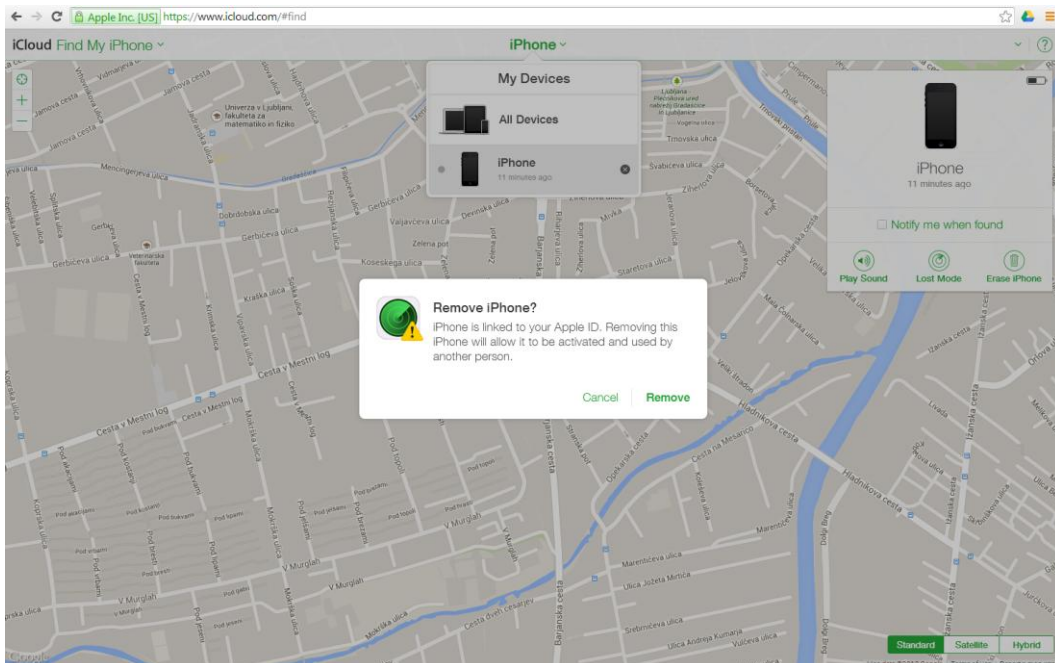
Apple Inc. [US] https://www.icloud.com/#find

iCloud Find My iPhone

iPhone

My Devices

All Devices

iPhone
11 minutes ago

iPhone
11 minutes ago

Notify me when found

Play Sound
Lost Mode
Erase iPhone

Remove iPhone?

iPhone is linked to your Apple ID. Removing this iPhone will allow it to be activated and used by another person.

Cancel
Remove

Univerza v Ljubljani, fakulteta za matematiko in fiziko

Jamova cesta
Vidmarjeva ulica
Mencingerjeva ulica
Gerbičeva ulica
Dobrdobska ulica
Vaijavčeva ulica
Zelena pot
Koseskega ulica
Kraška ulica
Cesta v Mestni log
Pod bukvami
Pod topoli
V Murglah
Barjanska cesta
Opekarska cesta
Cesta na Mesarico
Hladnikova cesta
Marentičeva ulica
Ulica Jožeta Mirtiča
Srebrničeva ulica
Ulica Andreja Kumarja
Vulčeva ulica
Trnovska ulica
Švabičeva ulica
Ziherlova ulica
Staretova ulica
Veliki štradon
Izanska cesta
Livada
Dolgi most
Mikl‍ška ulica
Cesta dveh cesarjev

Standard
Satellite
Hybrid

Google